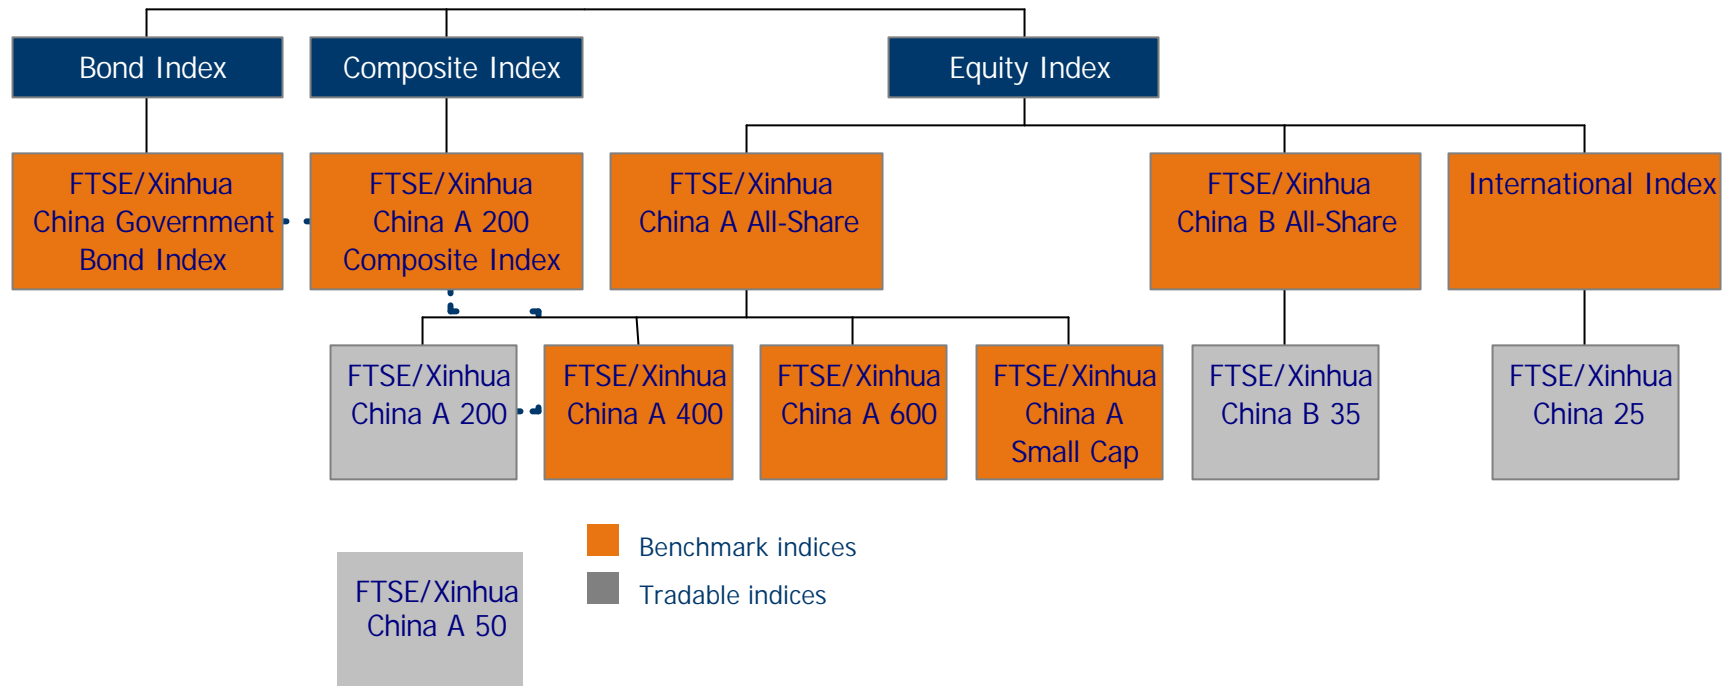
Bond Index

Composite Index

Equity Index

FTSE/Xinhua China Government Bond Index

FTSE/Xinhua China A 200 Composite Index

FTSE/Xinhua China A All-Share

FTSE/Xinhua China B All-Share

International Index

FTSE/Xinhua China A 200

FTSE/Xinhua China A 400

FTSE/Xinhua China A 600

FTSE/Xinhua China A Small Cap

FTSE/Xinhua China B 35

FTSE/Xinhua China 25

FTSE/Xinhua China A 50

Benchmark indices

Tradable indices